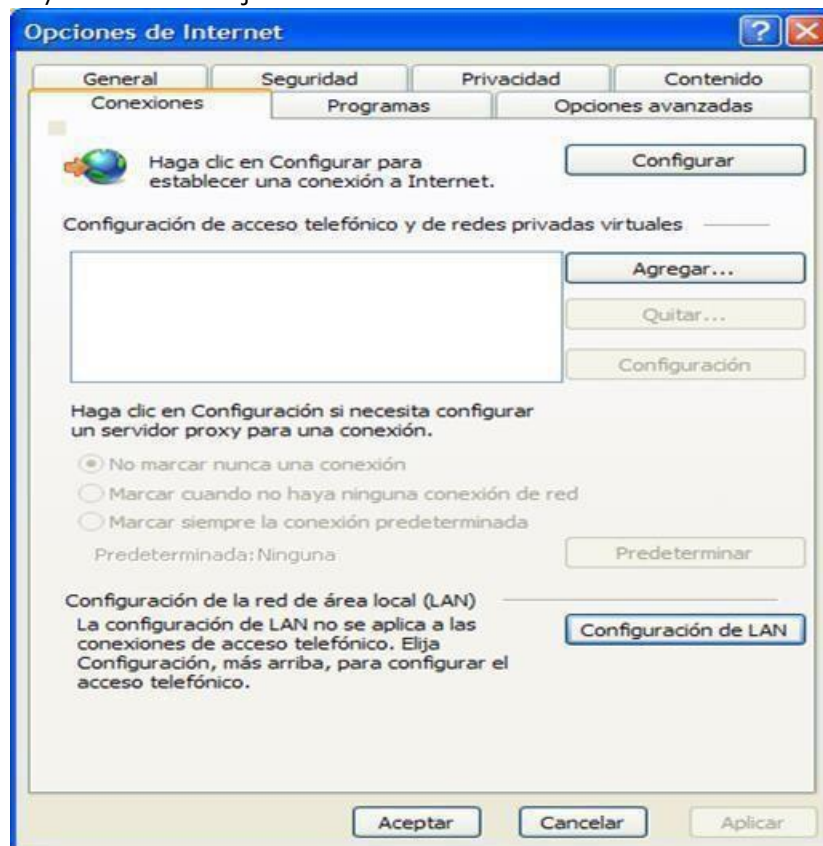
Opciones de Internet

General | Seguridad | Privacidad | Contenido
Conexiones | Programas | Opciones avanzadas

Haga clic en Configurar para establecer una conexión a Internet.

Configurar

Configuración de acceso telefónico y de redes privadas virtuales

Agregar...

Quitar...

Configuración

Haga clic en Configuración si necesita configurar un servidor proxy para una conexión.

No marcar nunca una conexión

Marcar cuando no haya ninguna conexión de red

Marcar siempre la conexión predeterminada

Predeterminada: Ninguna

Predeterminar

Configuración de la red de área local (LAN)

La configuración de LAN no se aplica a las conexiones de acceso telefónico. Elija Configuración, más arriba, para configurar el acceso telefónico.

Configuración de LAN

Aceptar | Cancelar | Aplicar